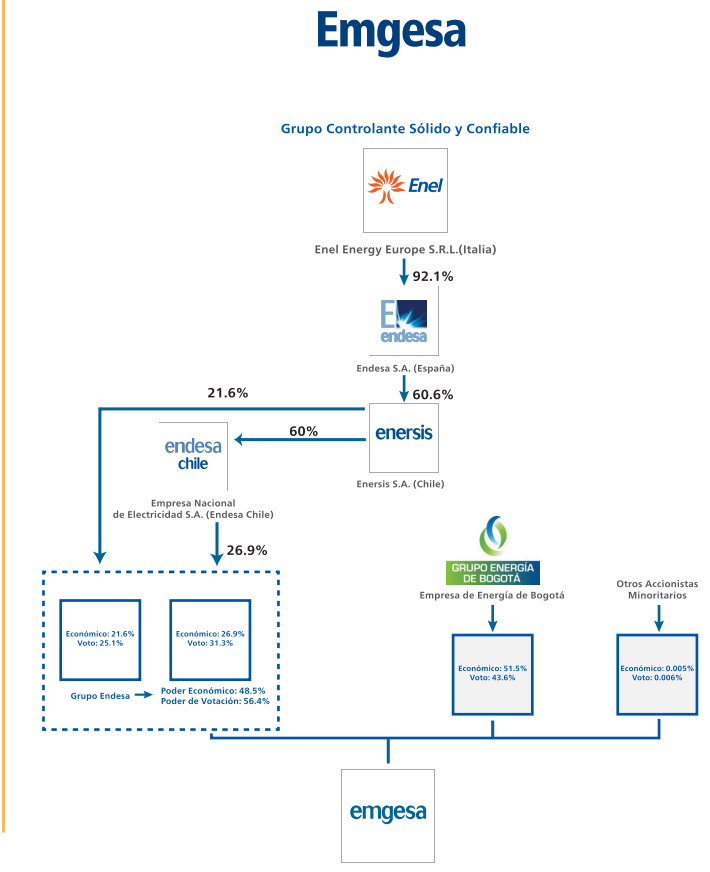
Emgesa

Grupo Controlante Sólido y Confiable

Enel

Enel Energy Europe S.R.L.(Italia)

92.1%

endesa

Endesa S.A. (España)

60.6%

21.6%

60%

endesa chile

enersis

Enersis S.A. (Chile)

Empresa Nacional de Electricidad S.A. (Endesa Chile)

26.9%

GRUPO ENERGÍA DE BOGOTÁ

Empresa de Energía de Bogotá

Otros Accionistas Minoritarios

Económico: 21.6%
Voto: 25.1%

Económico: 26.9%
Voto: 31.3%

Grupo Endesa

Poder Económico: 48.5%
Poder de Votación: 56.4%

Económico: 51.5%
Voto: 43.6%

Económico: 0.005%
Voto: 0.006%

emgesa